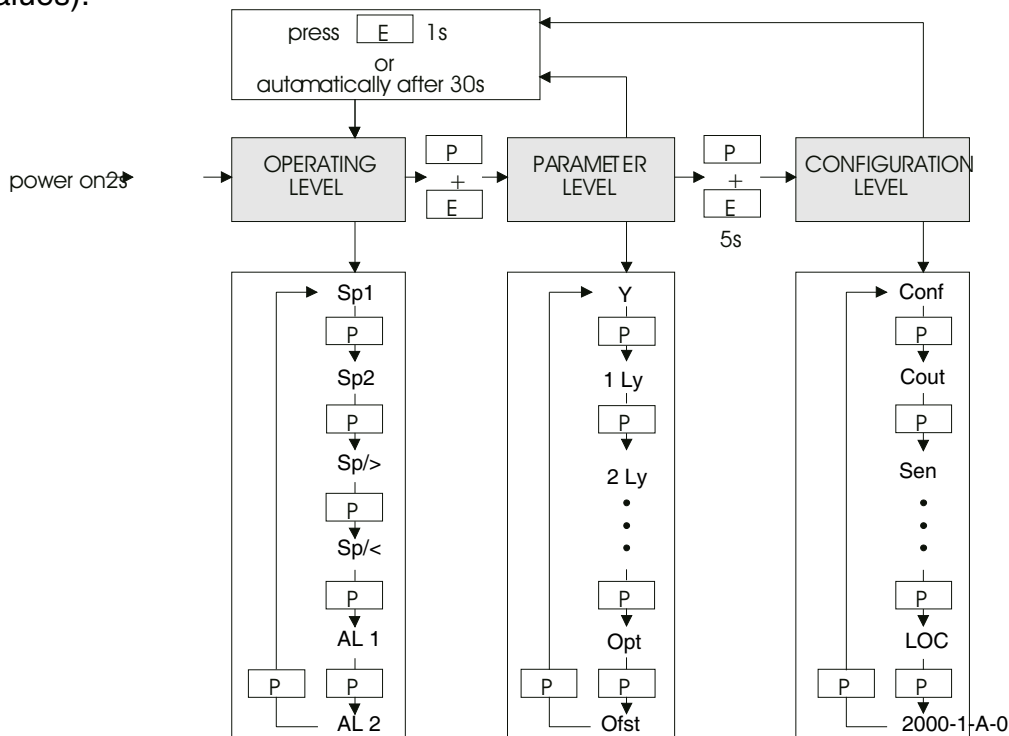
alues).

press E 1s
or
automatically after 30s

power on2s

OPERATING LEVEL

P
+
E

PARAMETER LEVEL

P
+
E
5s

CONFIGURATION LEVEL

Sp1
P
Sp2
P
Sp/>
P
Sp/<
P
AL 1
P
P
AL 2

Y
P
1 Ly
P
2 Ly
•
•
•
P
Opt
P
P
Ofst

Conf
P
Cout
P
Sen
•
•
•
P
LOC
P
P
2000-1-A-0